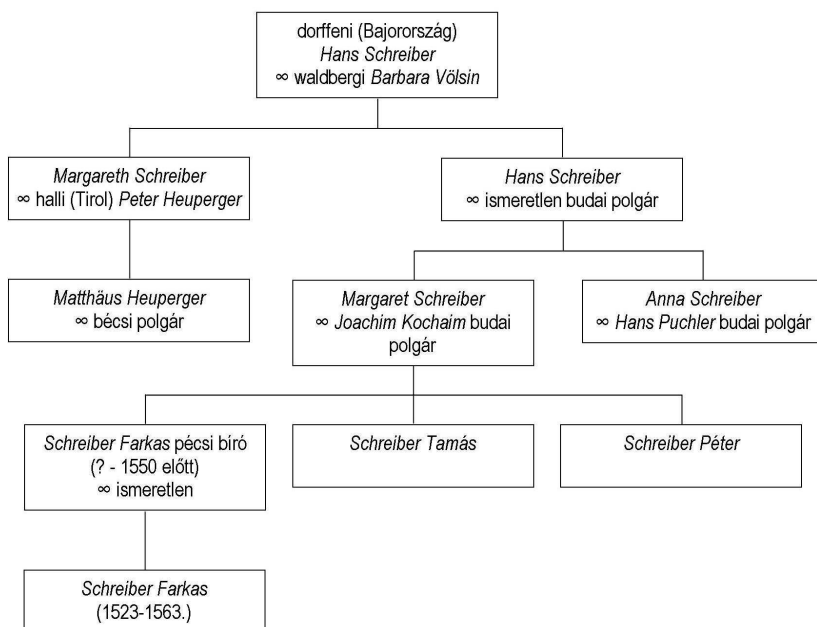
dorffeni (Bajorország)
Hans Schreiber
∞ waldbergi Barbara Völsin

Margareth Schreiber
∞ halli (Tirol) Peter Heuperger

Hans Schreiber
∞ ismeretlen budai polgár

Matthäus Heuperger
∞ bécsi polgár

Margaret Schreiber
∞ Joachim Kochaim budai polgár

Anna Schreiber
∞ Hans Puchler budai polgár

Schreiber Farkas pécsi bíró
(? - 1550 előtt)
∞ ismeretlen

Schreiber Tamás

Schreiber Péter

Schreiber Farkas
(1523-1563.)